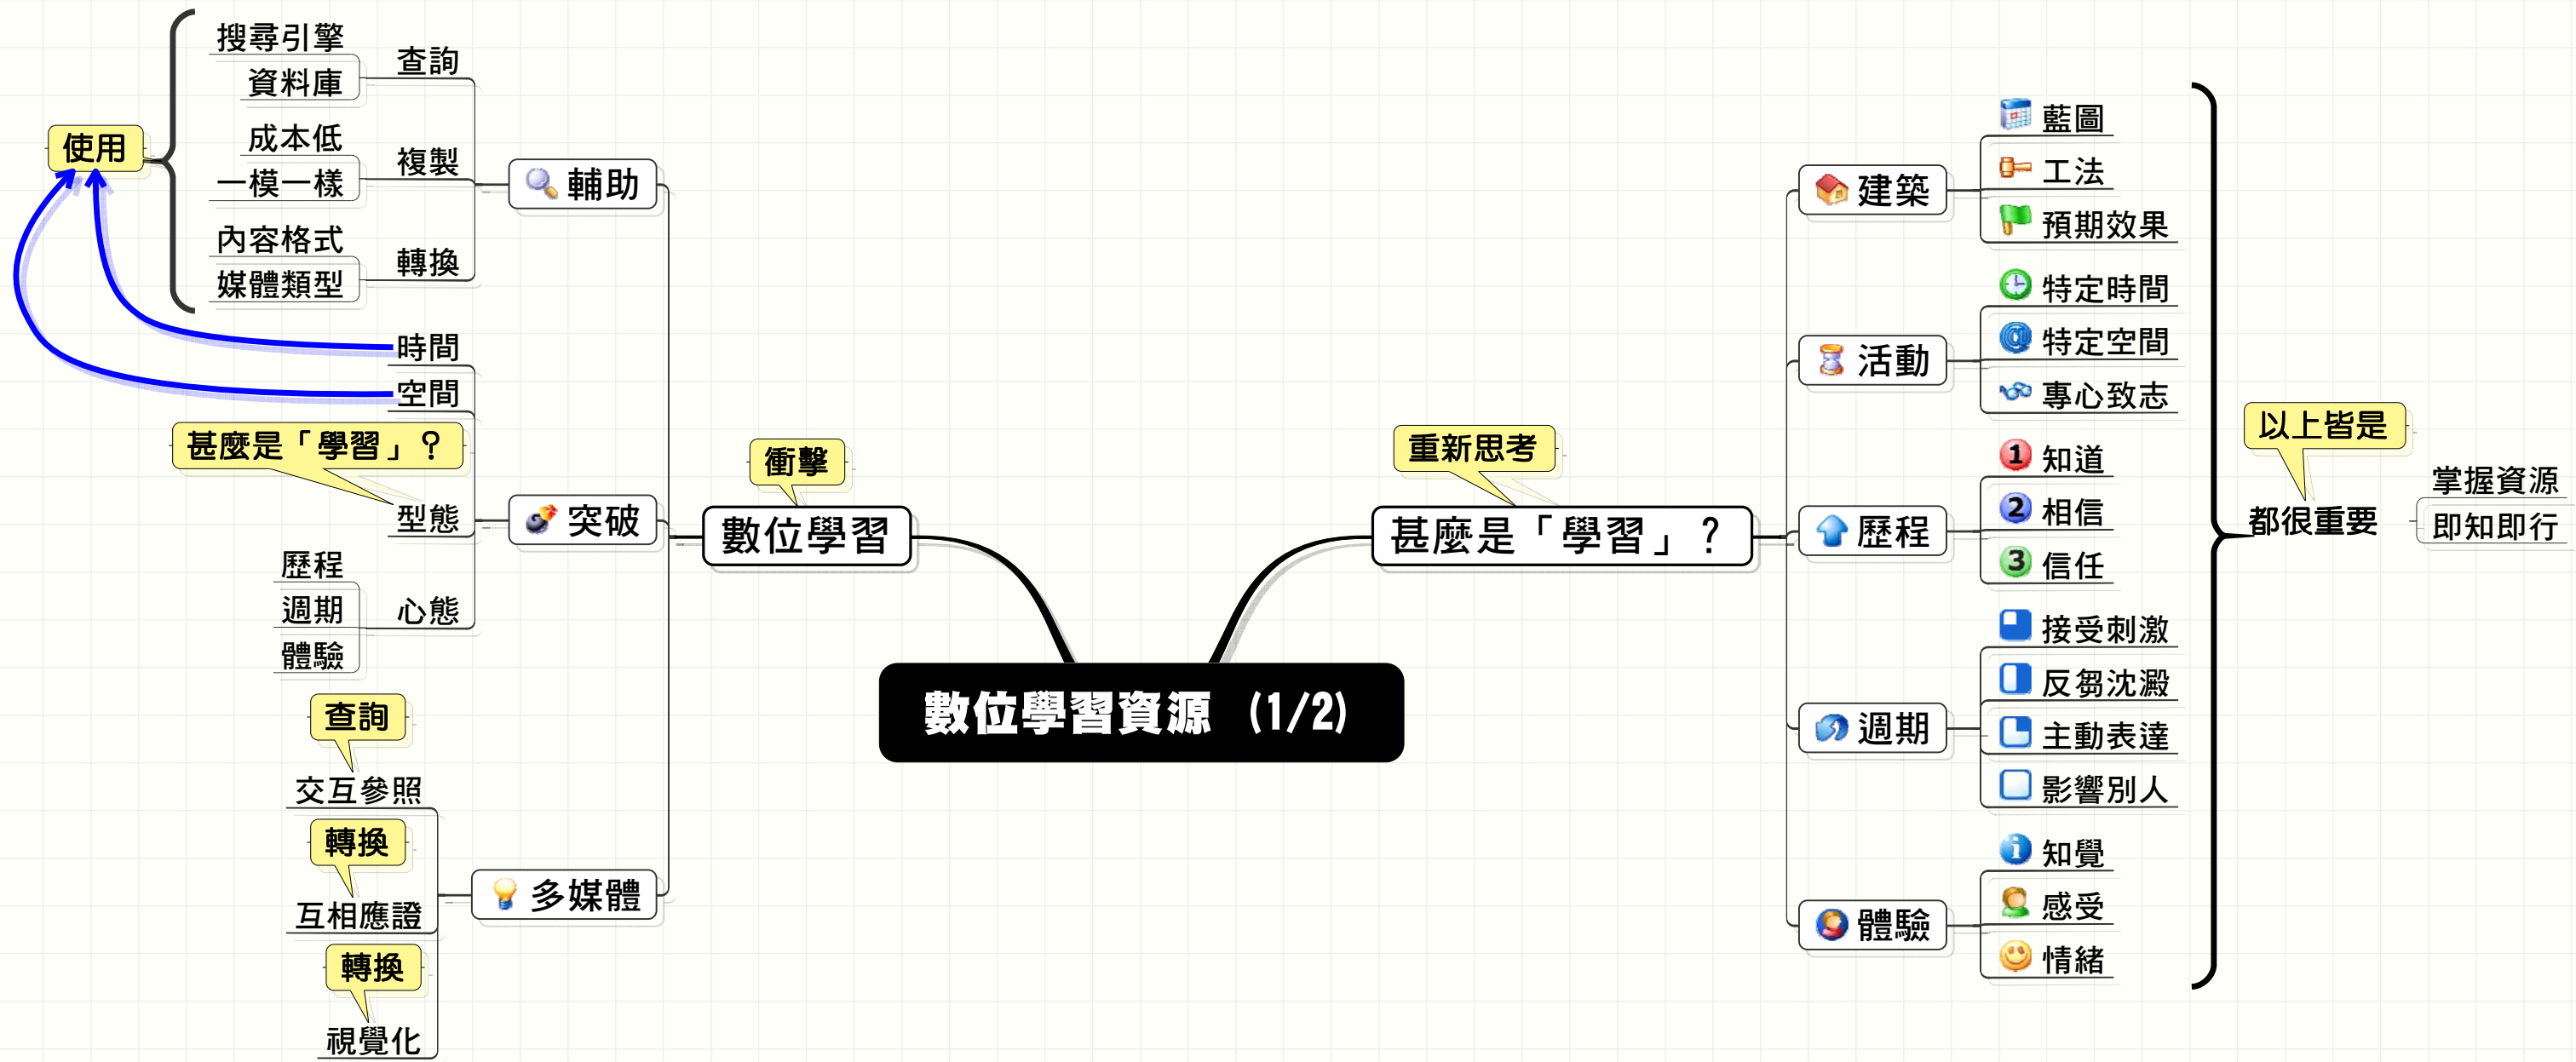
數位學習資源 (1/2)

數位學習

衝擊

輔助

查詢
搜尋引擎
資料庫

複製
成本低
一模一樣

轉換
內容格式
媒體類型

使用

突破

時間
空間

型態
甚麼是「學習」?

心態
歷程
週期
體驗

多媒體

交互參照
查詢

互相應證
轉換

視覺化
轉換

甚麼是「學習」?

重新思考

建築
藍圖
工法
預期效果

活動
特定時間
特定空間
專心致志

歷程
知道
相信
信任

週期
接受刺激
反芻沈澱
主動表達
影響別人

體驗
知覺
感受
情緒

以上皆是
都很重要
掌握資源
即知即行